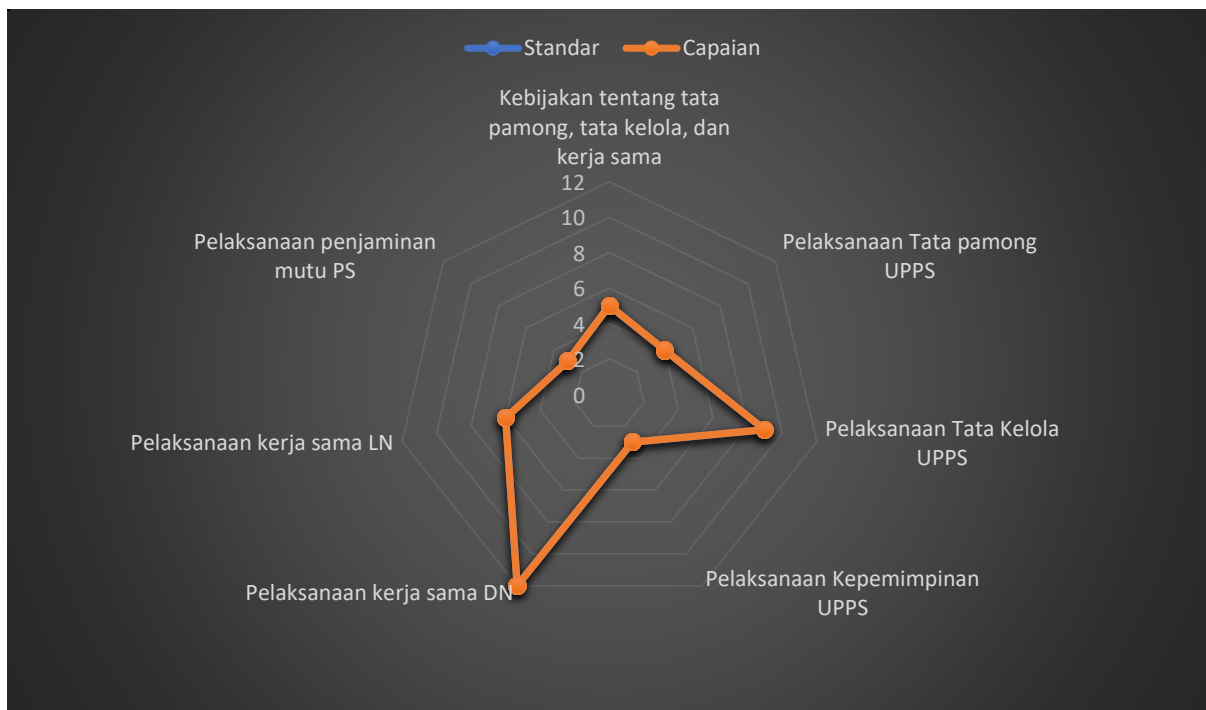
Standar Capaian

Kebijakan tentang tata pamong, tata kelola, dan kerja sama

12
10
8
6
4
2
0

Pelaksanaan Tata pamong UPPS

Pelaksanaan Tata Kelola UPPS

Pelaksanaan Kepemimpinan UPPS

Pelaksanaan kerja sama DN

Pelaksanaan kerja sama LN

Pelaksanaan penjaminan mutu PS